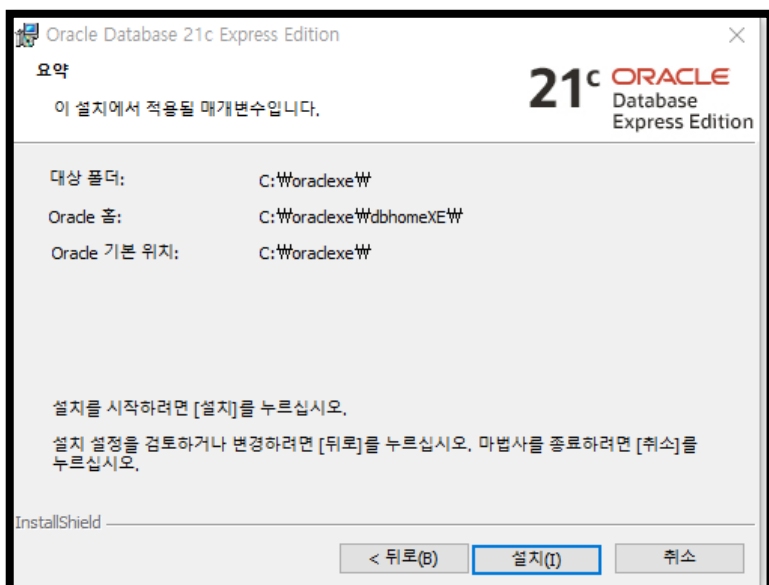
Oracle Database 21c Express Edition

요약

이 설치에서 적용될 매개변수입니다.

21c ORACLE Database Express Edition

대상 폴더: C:₩oraclexe₩

Oracle 홈: C:₩oraclexe₩dbhomeXE₩

Oracle 기본 위치: C:₩oraclexe₩

설치를 시작하려면 [설치]를 누르십시오.

설치 설정을 검토하거나 변경하려면 [뒤로]를 누르십시오. 마법사를 종료하려면 [취소]를 누르십시오.

InstallShield

< 뒤로(B) 설치(I) 취소